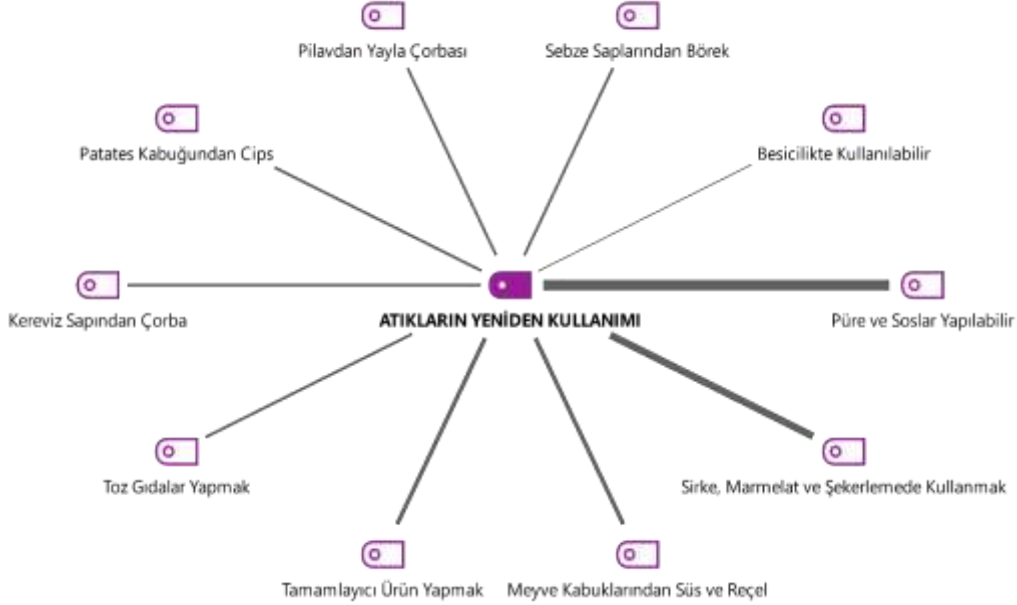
Pilavdan Yayla Çorbası

Sebze Saplarından Börek

Patates Kabuğundan Cips

Besicilikte Kullanılabilir

Kereviz Sapından Çorba

ATIKLARIN YENİDEN KULLANIMI

Püre ve Soslar Yapılabilir

Toz Gıdalar Yapmak

Sirke, Marmelat ve Şekerlemede Kullanmak

Tamamlayıcı Ürün Yapmak

Meyve Kabuklarından Süs ve Reçel